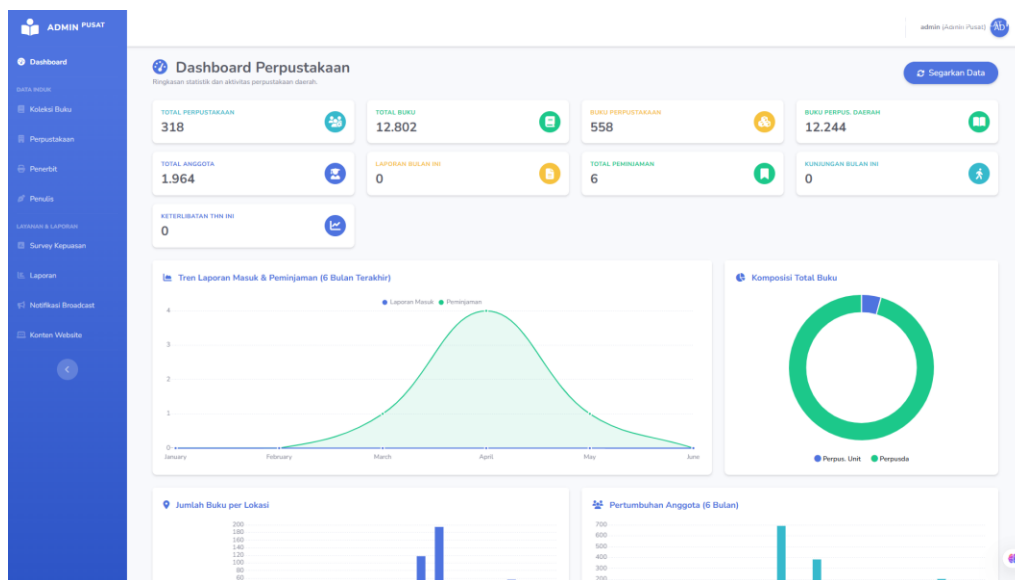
ADMIN PUSAT

Dashboard

DATA INDUK

Koleksi Buku

Perpustakaan

Penerbit

Penulis

LAYANAN & LAPORAN

Survey Kepuasan

Laporan

Notifikasi Broadcast

Konten Website

admin (Admin Pusat) Ab

Dashboard Perpustakaan

Ringkasan statistik dan aktivitas perpustakaan daerah.

Segarkan Data

TOTAL PERPUSTAKAAN
318

TOTAL BUKU
12.802

BUKU PERPUSTAKAAN
558

BUKU PERPUS. DAERAH
12.244

TOTAL ANGGOTA
1.964

LAPORAN BULAN INI
0

TOTAL PEMINJAMAN
6

KUNJUNGAN BULAN INI
0

KETERLIBATAN THN INI
0

Tren Laporan Masuk & Peminjaman (6 Bulan Terakhir)

Laporan Masuk Peminjaman

4
3
2
1
0

January February March April May June

Komposisi Total Buku

Perpus. Unit Perpusda

Jumlah Buku per Lokasi

200
180
160
140
120
100
80
60

Pertumbuhan Anggota (6 Bulan)

700
600
500
400
300
200